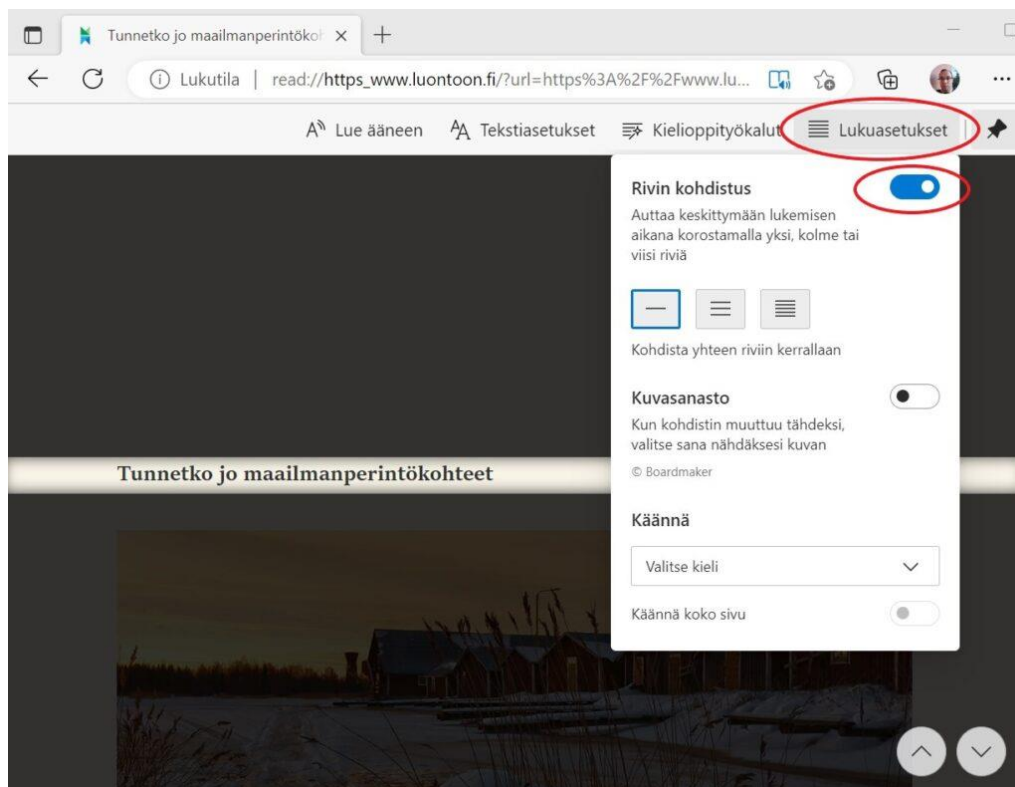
Tunnetko jo maailmanperintökoh ×

Lukutila | read://https_www.luontoon.fi/?url=https%3A%2F%2Fwww.lu...

Lue ääneen Tekstiasetukset Kielioppityökalut Lukuasetukset

Rivin kohdistus

Auttaa keskittymään lukemisen aikana korostamalla yksi, kolme tai viisi riviä

Kohdista yhteen riviin kerrallaan

Kuvasanasto

Kun kohdistin muuttuu tähdeksi, valitse sana nähdäksesi kuvan

© Boardmaker

Käännä

Valitse kieli

Käännä koko sivu

Tunnetko jo maailmanperintökohteet